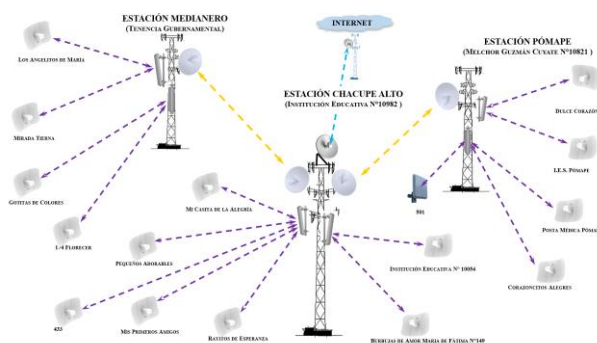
ESTACIÓN MEDIANERO
(TENENCIA GUBERNAMENTAL)

INTERNET

ESTACIÓN PÓMAPE
(MELCHOR GUZMÁN CUYATE N°10821)

ESTACIÓN CHACUPE ALTO
(INSTITUCIÓN EDUCATIVA N°10982)

LOS ANGELITOS DE MARÍA

MIRADA TIERNA

GOTITAS DE COLORES

1-4 FLORECER

MI CASITA DE LA ALEGRÍA

PEQUEÑOS ADORABLES

MIS PRIMEROS AMIGOS

433

RAYITOS DE ESPERANZA

BURBUJAS DE AMOR MARÍA DE FÁTIMA N°149

INSTITUCIÓN EDUCATIVA N° 10056

501

DULCE CORAZÓN

I.E.S. PÓMAPE

POSTA MÉDICA PÓMAPE

CORAZONCITOS ALEGRES